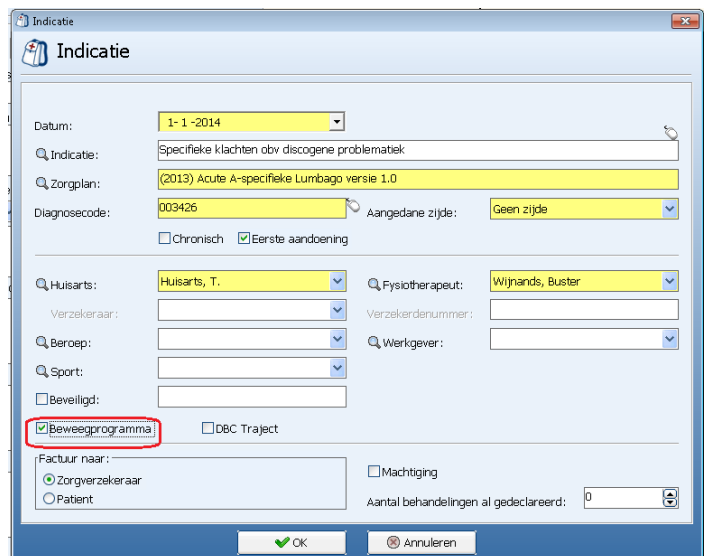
Indicatie

Indicatie

Datum: 1- 1 -2014

Indicatie: Specifieke klachten obv discogene problematiek

Zorgplan: (2013) Acute A-specifieke Lumbago versie 1.0

Diagnosecode: 003426

Aangedane zijde: Geen zijde

Chronisch

Eerste aandoening

Huisarts: Huisarts, T.

Fysiotherapeut: Wijnands, Buster

Verzekeraar:

Verzekerdenummer:

Beroep:

Werkgever:

Sport:

Beveiligd:

Beweegprogramma

DBC Traject

Factuur naar:

Zorgverzekeraar

Patient

Machtiging

Aantal behandelingen al gedeclareerd: 0

OK

Annuleren